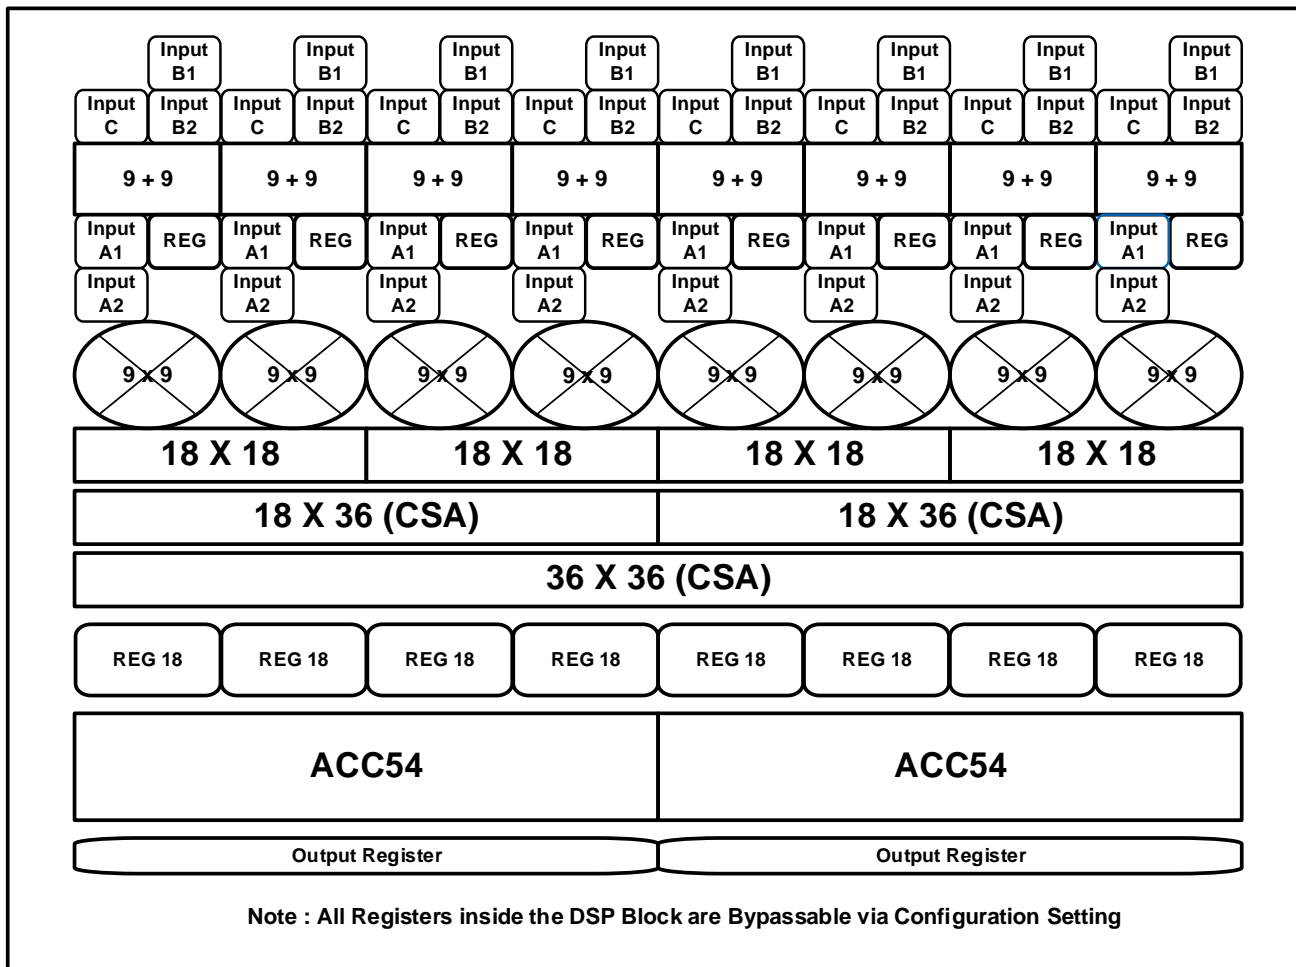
Input B1 Input B1 Input B1 Input B1 Input B1 Input B1 Input B1 Input B1

Input C Input B2 Input C Input B2 Input C Input B2 Input C Input B2 Input C Input B2 Input C Input B2 Input C Input B2 Input C Input B2

9 + 9 9 + 9 9 + 9 9 + 9 9 + 9 9 + 9 9 + 9 9 + 9

Input A1 REG Input A1 REG Input A1 REG Input A1 REG Input A1 REG Input A1 REG Input A1 REG Input A1 REG

Input A2 Input A2 Input A2 Input A2 Input A2 Input A2 Input A2 Input A2

9 x 9 9 x 9 9 x 9 9 x 9 9 x 9 9 x 9 9 x 9 9 x 9

18 X 18 18 X 18 18 X 18 18 X 18

18 X 36 (CSA) 18 X 36 (CSA)

36 X 36 (CSA)

REG 18 REG 18 REG 18 REG 18 REG 18 REG 18 REG 18 REG 18

ACC54 ACC54

Output Register Output Register

Note : All Registers inside the DSP Block are Bypassable via Configuration Setting